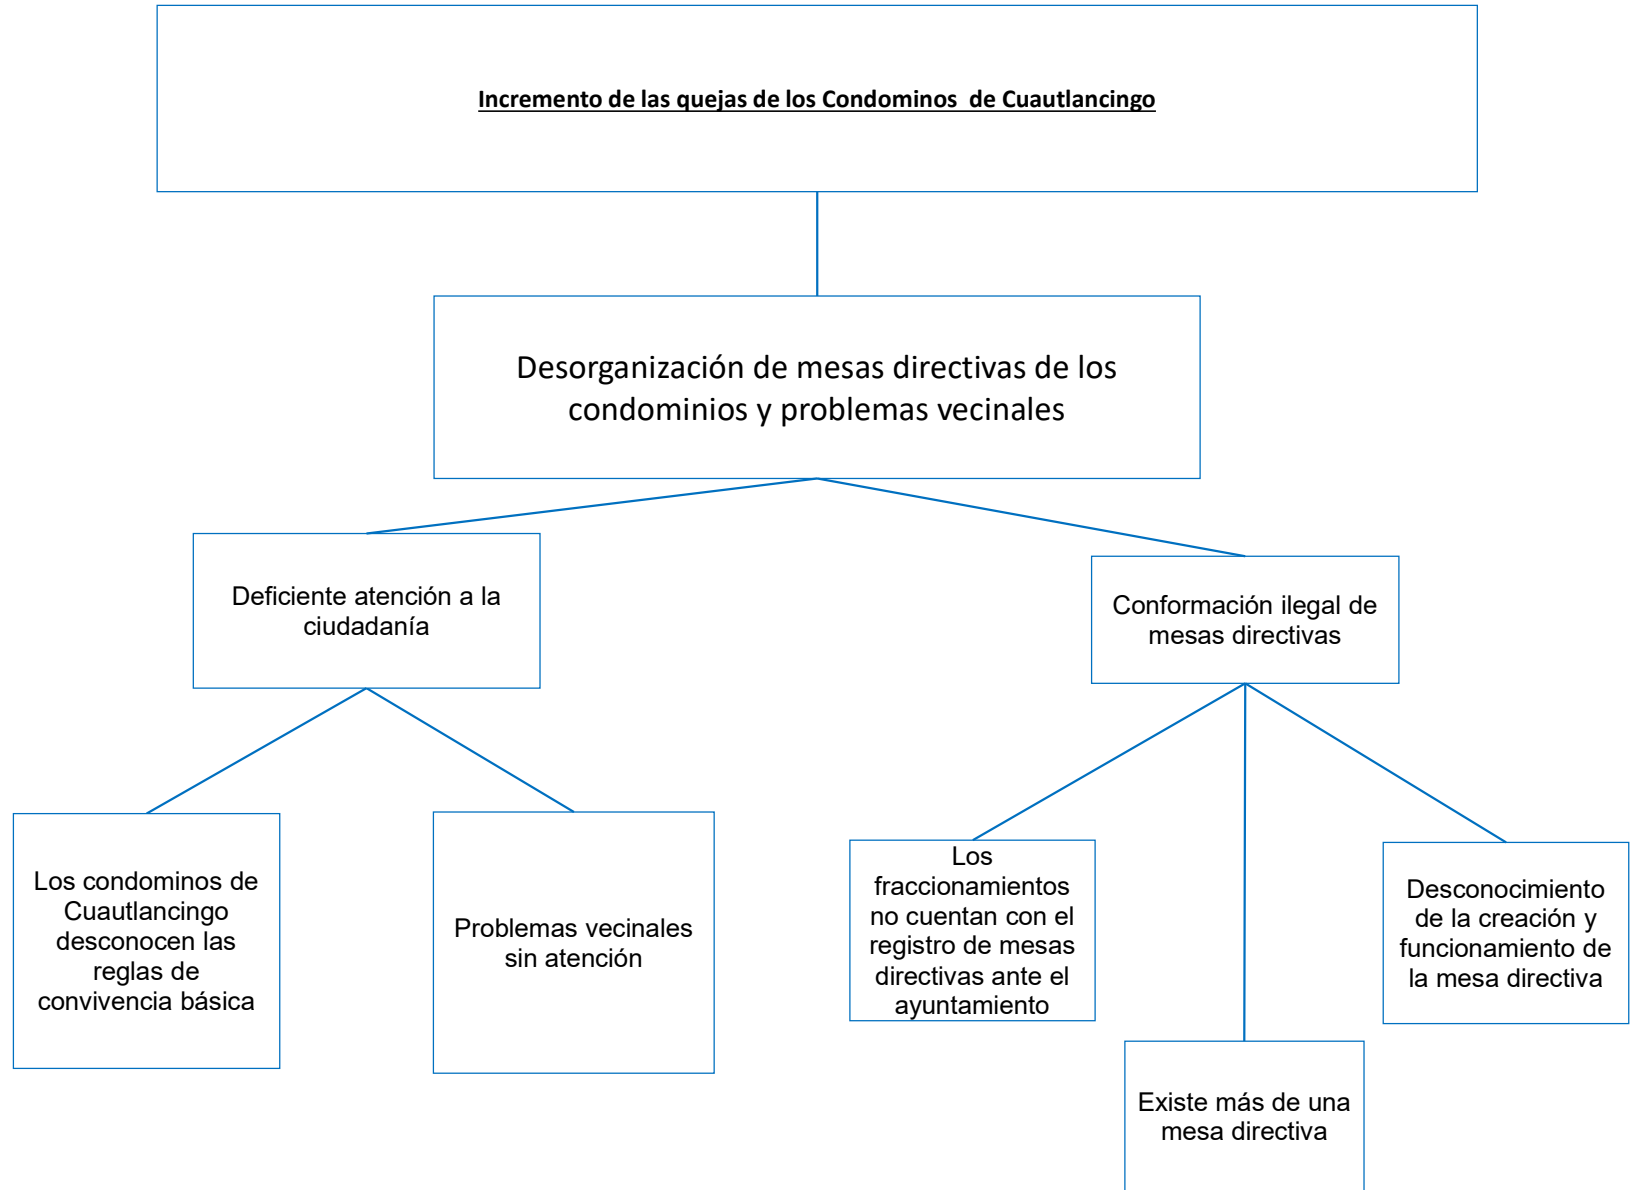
Incremento de las quejas de los Condominos de Cuautlancingo

Desorganización de mesas directivas de los condominios y problemas vecinales

Deficiente atención a la ciudadanía

Conformación ilegal de mesas directivas

Los condominos de Cuautlancingo desconocen las reglas de convivencia básica

Problemas vecinales sin atención

Los fraccionamientos no cuentan con el registro de mesas directivas ante el ayuntamiento

Existe más de una mesa directiva

Desconocimiento de la creación y funcionamiento de la mesa directiva